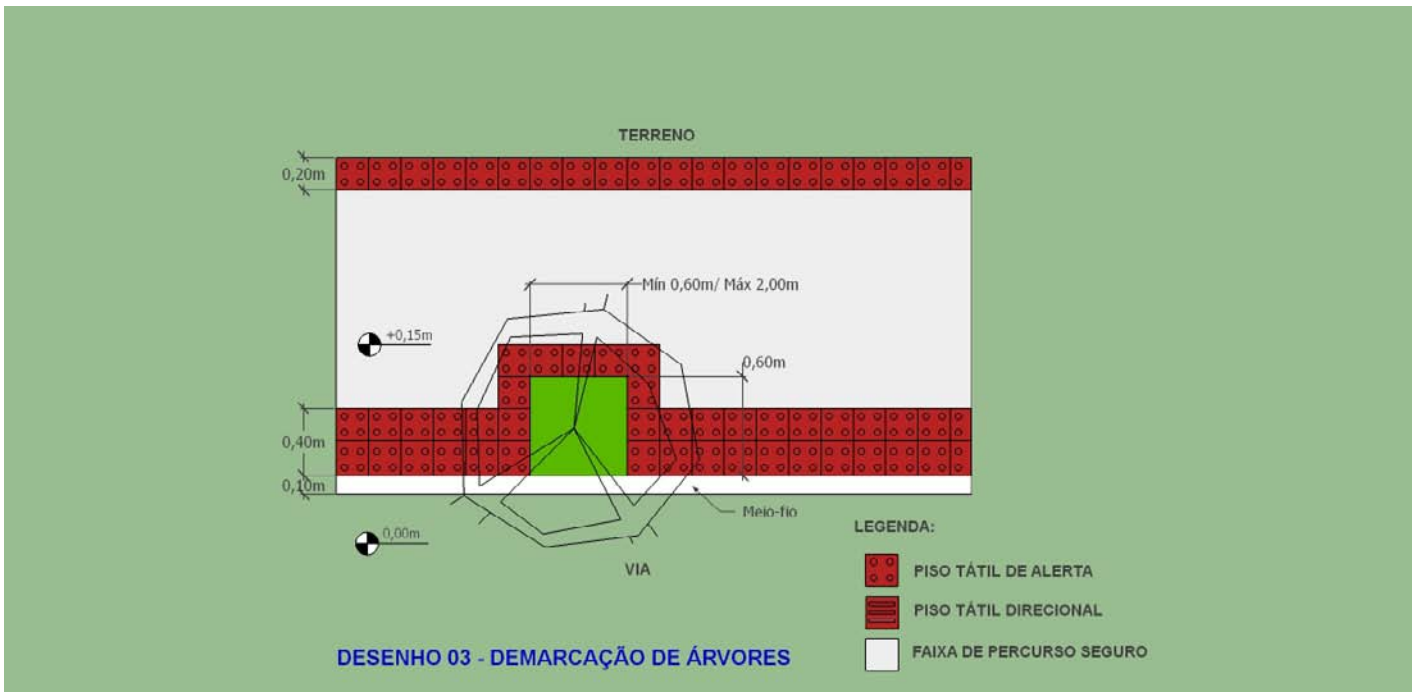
TERRENO

0,20m

Mín 0,60m/ Máx 2,00m

+0,15m

0,60m

0,40m

0,10m

Meio-fio

0,00m

VIA

LEGENDA:

PISO TÁTIL DE ALERTA

PISO TÁTIL DIRECIONAL

FAIXA DE PERCURSO SEGURO

DESENHO 03 - DEMARCAÇÃO DE ÁRVORES